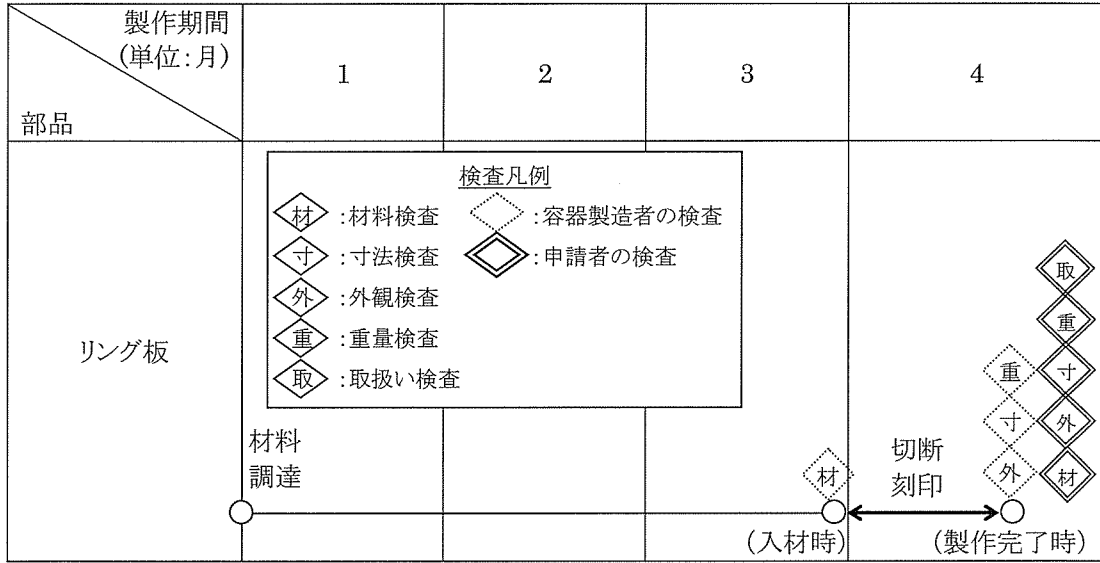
| 製作期間 (単位:月) 部品 | 1 | 2 | 3 | 4 |
|---|---|---|---|---|
| リング板 | 材料調達 | | 材 (入材時) | 切断 刻印 重 寸 外 取 重 寸 外 材 (製作完了時) |

検査凡例
材 :材料検査
寸 :寸法検査
外 :外観検査
重 :重量検査
取 :取扱い検査
:容器製造者の検査
:申請者の検査